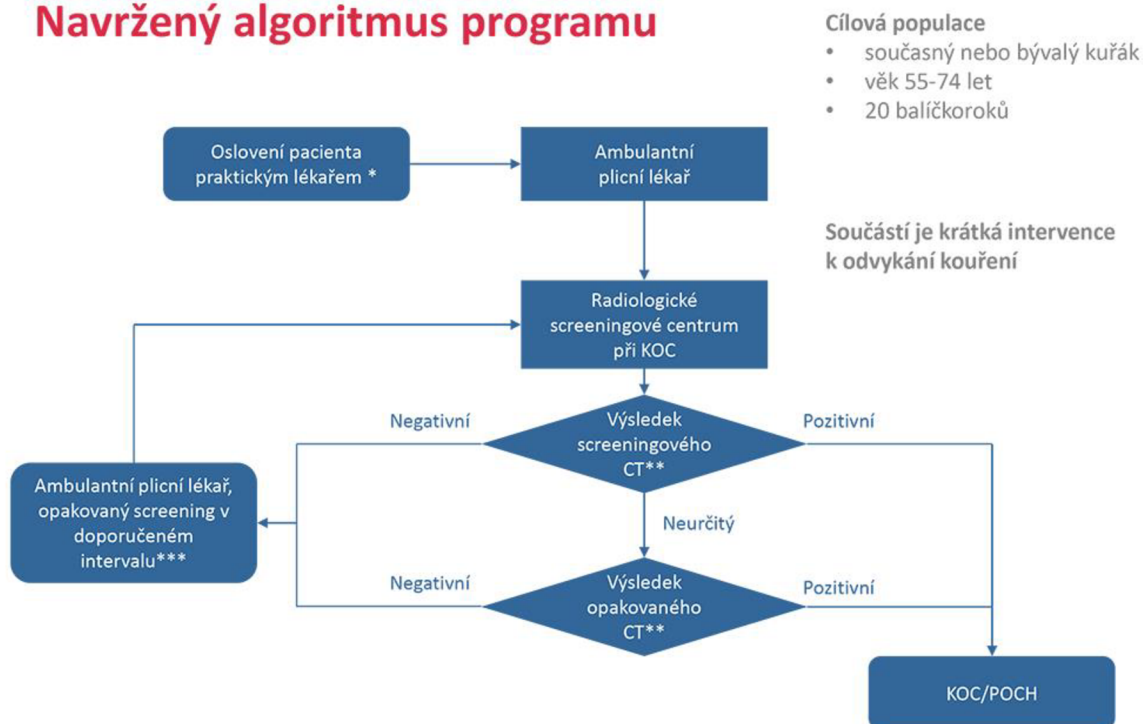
Navržený algoritmus programu

Cílová populace
• současný nebo bývalý kuřák
• věk 55-74 let
• 20 balíčkoroků

Oslovení pacienta praktickým lékařem *

Ambulantní plicní lékař

Součástí je krátká intervence k odvykání kouření

Radiologické screeningové centrum při KOC

Negativní

Výsledek screeningového CT**

Pozitivní

Ambulantní plicní lékař, opakovaný screening v doporučeném intervalu***

Neurčitý

Negativní

Výsledek opakovaného CT**

Pozitivní

KOC/POCH